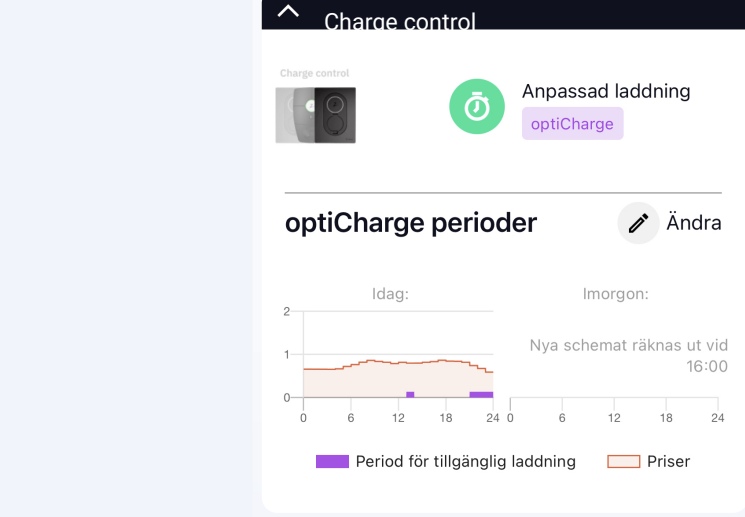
Charge control

Charge control

Anpassad laddning

optiCharge

optiCharge perioder

Ändra

Idag:

2
1
0

0 6 12 18 24

Imorgon:

Nya schemat räknas ut vid 16:00

0 6 12 18 24

Period för tillgänglig laddning

Priser